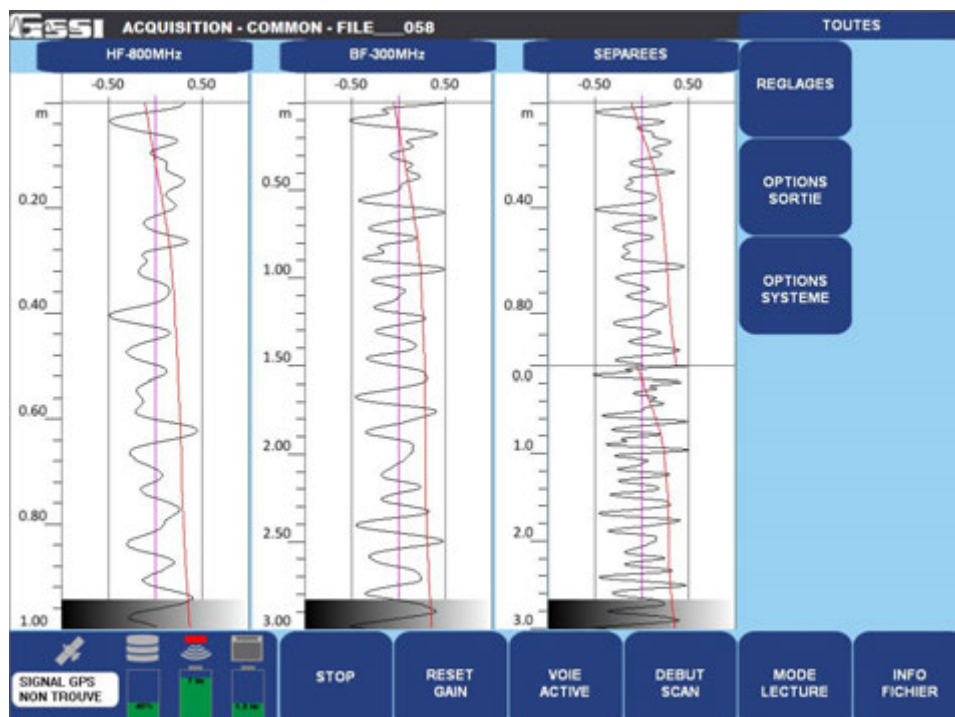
GSSI ACQUISITION - COMMON - FILE___058

TOUTES

HF-800MHz

-0.50 0.50

m

0.20

0.40

0.60

0.80

1.00

BF-300MHz

-0.50 0.50

m

0.50

1.00

1.50

2.00

2.50

3.00

SEPAREES

-0.50 0.50

m

0.40

0.80

0.0

1.0

2.0

3.0

REGLAGES

OPTIONS SORTIE

OPTIONS SYSTEME

SIGNAL GPS NON TROUVE

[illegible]

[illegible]

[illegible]

STOP

RESET GAIN

VOIE ACTIVE

DEBUT SCAN

MODE LECTURE

INFO FICHIER